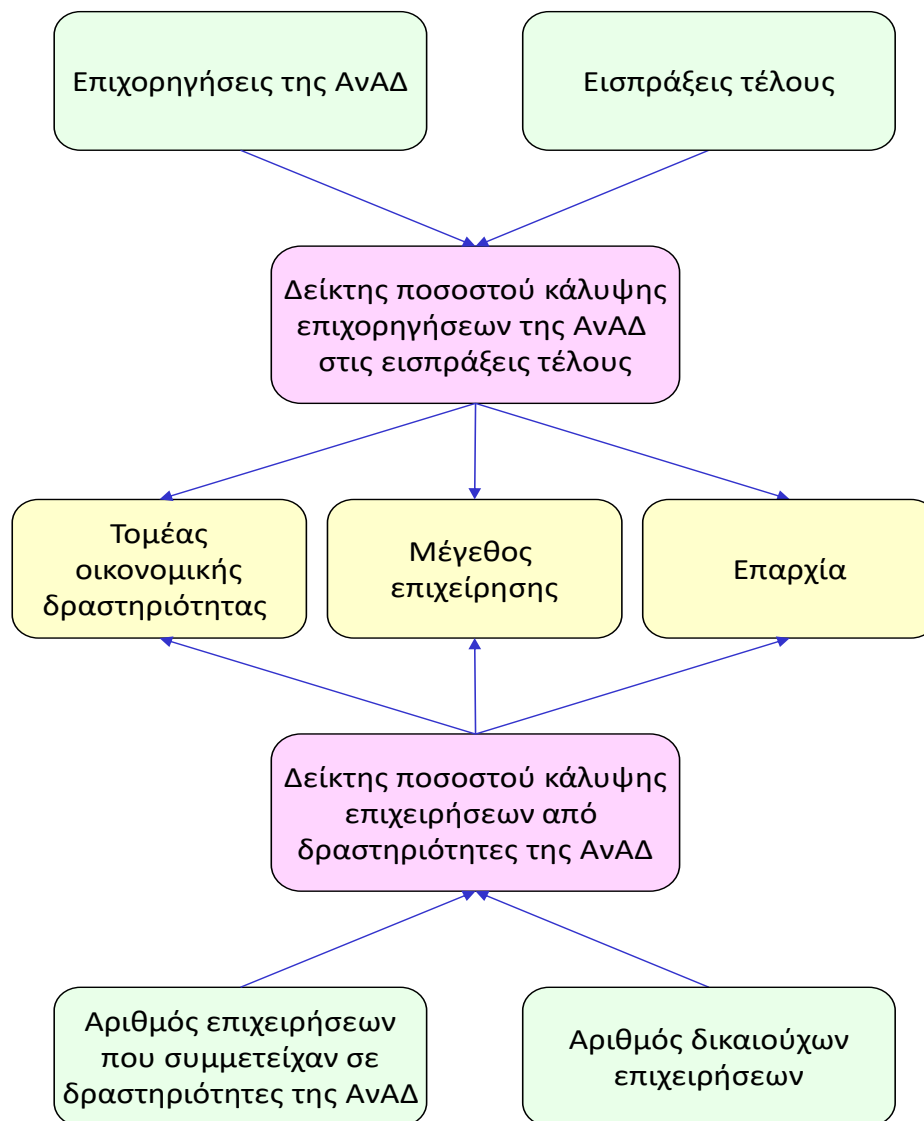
Επιχορηγήσεις της ΑνΑΔ

Εισπράξεις τέλους

Δείκτης ποσοστού κάλυψης επιχορηγήσεων της ΑνΑΔ στις εισπράξεις τέλους

Τομέας οικονομικής δραστηριότητας

Μέγεθος επιχείρησης

Επαρχία

Δείκτης ποσοστού κάλυψης επιχειρήσεων από δραστηριότητες της ΑνΑΔ

Αριθμός επιχειρήσεων που συμμετείχαν σε δραστηριότητες της ΑνΑΔ

Αριθμός δικαιούχων επιχειρήσεων